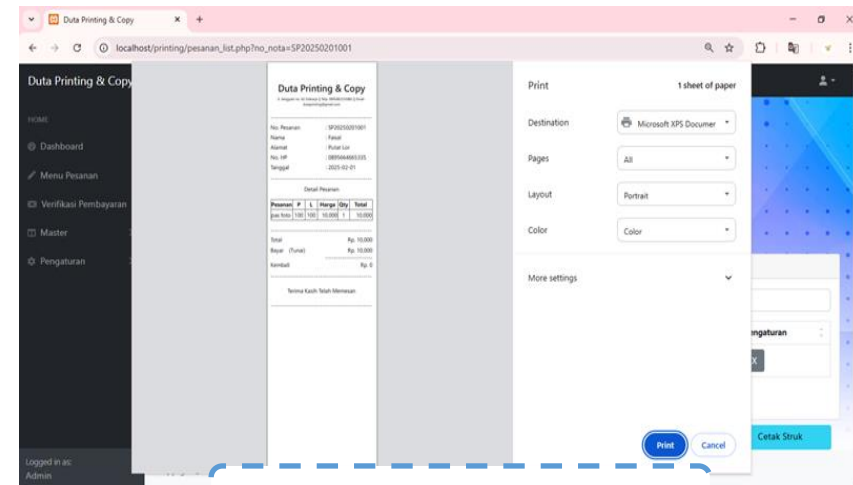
Duta Printing & Copy
localhost/printing/pesanan_list.php?no_nota=SP20250201001

Duta Printing & Copy

HOME
Dashboard
Menu Pesanan
Verifikasi Pembayaran
Master
Pengaturan

Logged in as:
Admin

Duta Printing & Copy
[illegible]

No. Pesanan : SP20250201001
Nama : Faisal
Alamat : Pusat Lor
No. HP : 0895664665335
Tanggal : 2025-02-01

Detail Pesanan

| Pesanan | P | L | Harga | Qty | Total |
|---|---|---|---|---|---|
| pas foto | 100 | 100 | 10.000 | 1 | 10.000 |

Total Rp. 10.000
Bayar (Tunai) Rp. 10.000
Kembali Rp. 0

Terima Kasih Telah Memesan

Print
1 sheet of paper

Destination Microsoft XPS Documer
Pages All
Layout Portrait
Color Color

More settings

Print
Cancel

engaturan
Cetak Struk